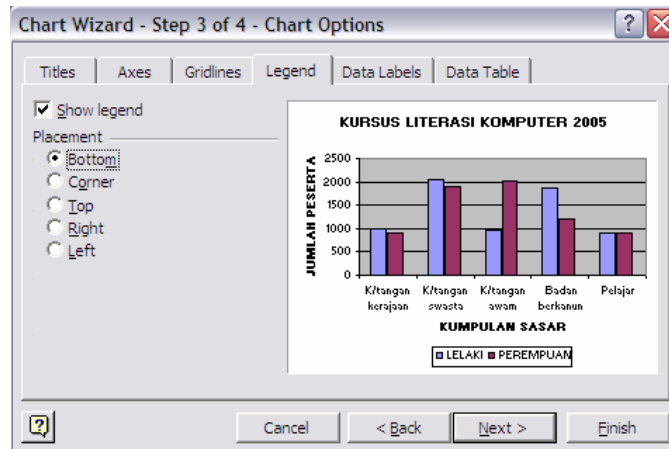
Chart Wizard - Step 3 of 4 - Chart Options

Titles | Axes | Gridlines | Legend | Data Labels | Data Table

Show legend

Placement
Bottom
Corner
Top
Right
Left

KURSUS LITERASI KOMPUTER 2005

JUMLAH PESERTA

2500
2000
1500
1000
500
0

K/tangan kerajaan
K/tangan swasta
K/tangan awam
Badan berkanun
Pelajar

KUMPULAN SASAR

LELAKI PEREMPUAN

Cancel
< Back
Next >
Finish